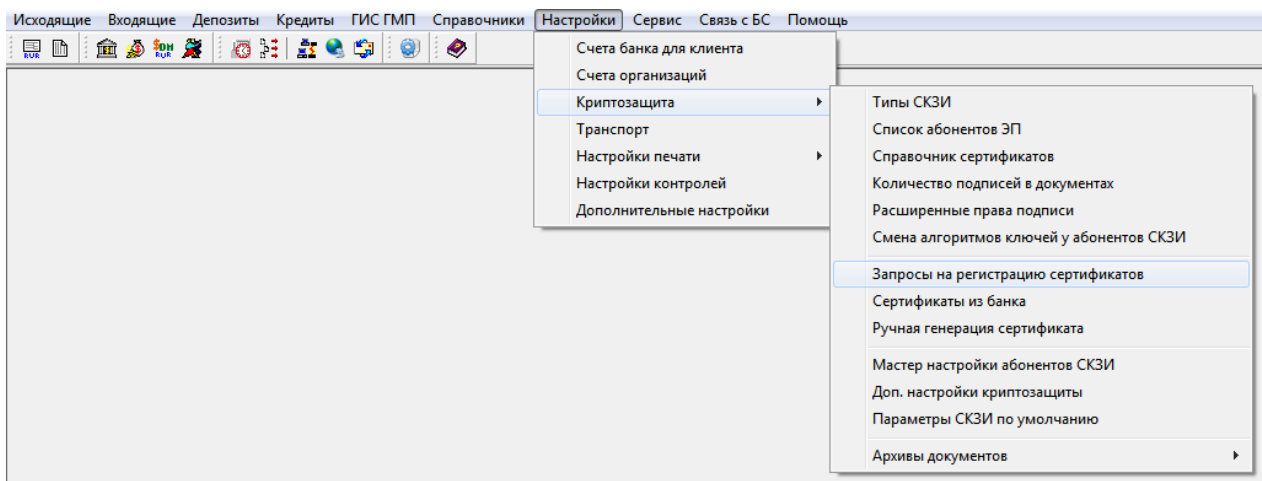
Исходящие Входящие Депозиты Кредиты ГИС ГМП Справочники Настройки Сервис Связь с БС Помощь

RUR $DH RUR

Счета банка для клиента
Счета организаций
Криптозащита
Транспорт
Настройки печати
Настройки контролей
Дополнительные настройки

Типы СКЗИ
Список абонентов ЭП
Справочник сертификатов
Количество подписей в документах
Расширенные права подписи
Смена алгоритмов ключей у абонентов СКЗИ
Запросы на регистрацию сертификатов
Сертификаты из банка
Ручная генерация сертификата
Мастер настройки абонентов СКЗИ
Доп. настройки криптозащиты
Параметры СКЗИ по умолчанию
Архивы документов